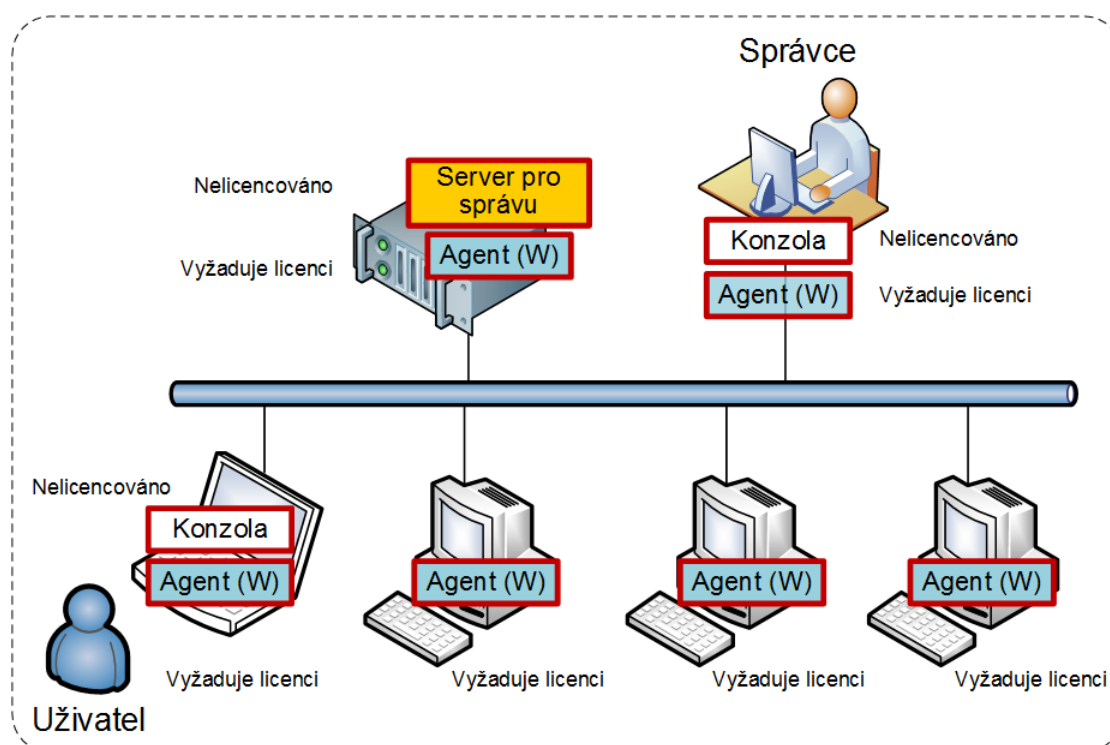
Správce

Nelicencováno

Server pro správu

Agent (W)

Vyžaduje licenci

Konzola

Nelicencováno

Agent (W)

Vyžaduje licenci

Nelicencováno

Konzola

Agent (W)

Agent (W)

Agent (W)

Agent (W)

Vyžaduje licenci

Vyžaduje licenci

Vyžaduje licenci

Vyžaduje licenci

Uživatel